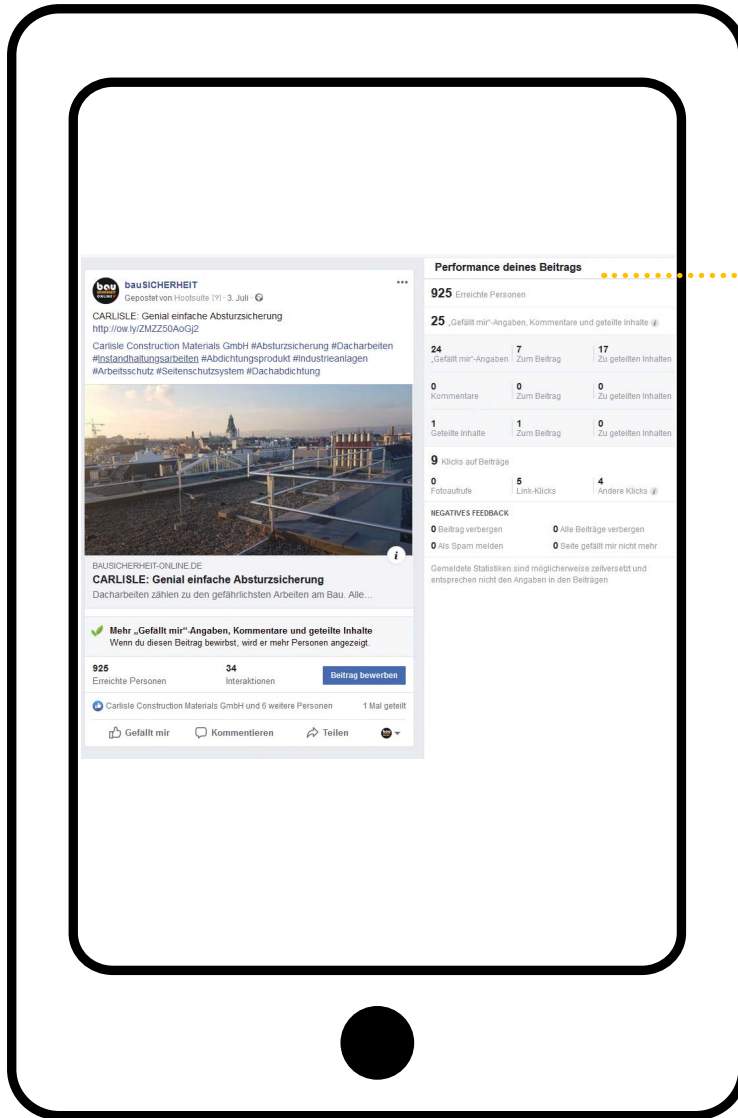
bauSICHERHEIT
Gepostet von Hootsuite [?] · 3. Juli ·

CARLISLE: Genial einfache Absturzsicherung
http://ow.ly/ZMZZ50AoGj2

Carlisle Construction Materials GmbH #Absturzsicherung #Dacharbeiten #Instandhaltungsarbeiten #Abdichtungsprodukt #Industrieanlagen #Arbeitsschutz #Seitenschutzsystem #Dachabdichtung

BAUSICHERHEIT-ONLINE.DE
CARLISLE: Genial einfache Absturzsicherung
Dacharbeiten zählen zu den gefährlichsten Arbeiten am Bau. Alle...

Mehr „Gefällt mir"-Angaben, Kommentare und geteilte Inhalte
Wenn du diesen Beitrag bewirbst, wird er mehr Personen angezeigt.

925 Erreichte Personen
34 Interaktionen
Beitrag bewerben

Carlisle Construction Materials GmbH und 6 weitere Personen
1 Mal geteilt

Gefällt mir
Kommentieren
Teilen

Performance deines Beitrags

925 Erreichte Personen

25 „Gefällt mir"-Angaben, Kommentare und geteilte Inhalte

| 24 „Gefällt mir"-Angaben | 7 Zum Beitrag | 17 Zu geteilten Inhalten |
|---|---|---|
| 0 Kommentare | 0 Zum Beitrag | 0 Zu geteilten Inhalten |
| 1 Geteilte Inhalte | 1 Zum Beitrag | 0 Zu geteilten Inhalten |

9 Klicks auf Beiträge

| 0 Fotoaufrufe | 5 Link-Klicks | 4 Andere Klicks |
|---|---|---|

NEGATIVES FEEDBACK
0 Beitrag verbergen
0 Alle Beiträge verbergen
0 Als Spam melden
0 Seite gefällt mir nicht mehr

Gemeldete Statistiken sind möglicherweise zeitversetzt und entsprechen nicht den Angaben in den Beiträgen